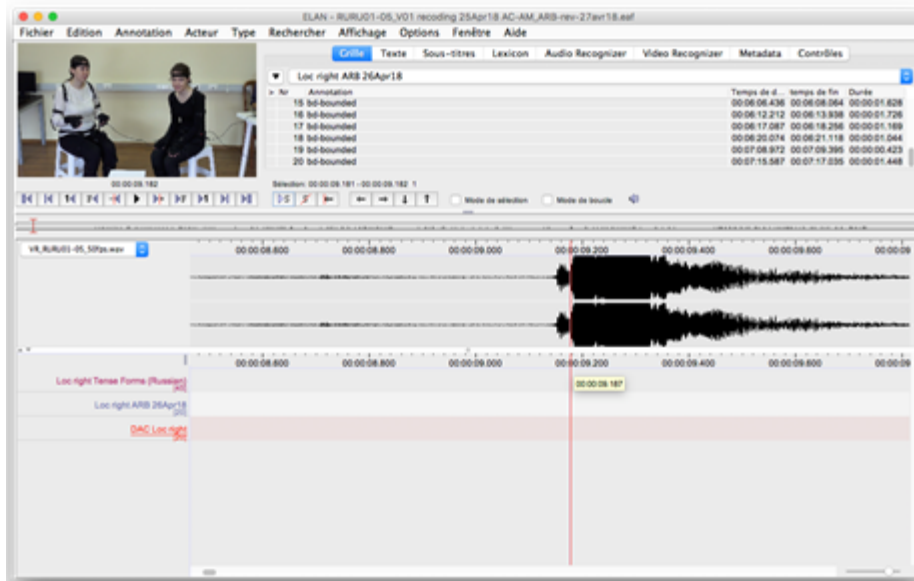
ELAN - RURU01-05_V01 recoding 25Apr18 AC-AM_ARB-rev-27avr18.eaf

Fichier Edition Annotation Acteur Type Rechercher Affichage Options Fenêtre Aide

Grille Texte Sous-titres Lexicon Audio Recognizer Video Recognizer Metadata Contrôles

Loc right ARB 26Apr18

| Nr | Annotation | Temps de d... | temps de fin | Durée |
|---|---|---|---|---|
| 15 | bd-bounded | 00:06:06.436 | 00:06:08.064 | 00:00:01.628 |
| 16 | bd-bounded | 00:06:12.212 | 00:06:13.938 | 00:00:01.726 |
| 17 | bd-bounded | 00:06:17.087 | 00:06:18.256 | 00:00:01.169 |
| 18 | bd-bounded | 00:06:20.074 | 00:06:21.118 | 00:00:01.044 |
| 19 | bd-bounded | 00:07:08.972 | 00:07:09.395 | 00:00:00.423 |
| 20 | bd-bounded | 00:07:15.587 | 00:07:17.035 | 00:00:01.448 |

00:00:09.182

Sélection: 00:00:09.181 - 00:00:09.182 1

Mode de sélection Mode de boucle

VR_RURU01-05_50fps.wav

00:00:08.600 00:00:08.800 00:00:09.000 00:00:09.200 00:00:09.400 00:00:09.600 00:00:09

00:00:08.600 00:00:08.800 00:00:09.000 00:00:09.200 00:00:09.400 00:00:09.600 00:00:09

00:00:09.187

Loc right Tense Forms (Russian) [40]

Loc right ARB 26Apr18 [20]

DAC Loc right [30]